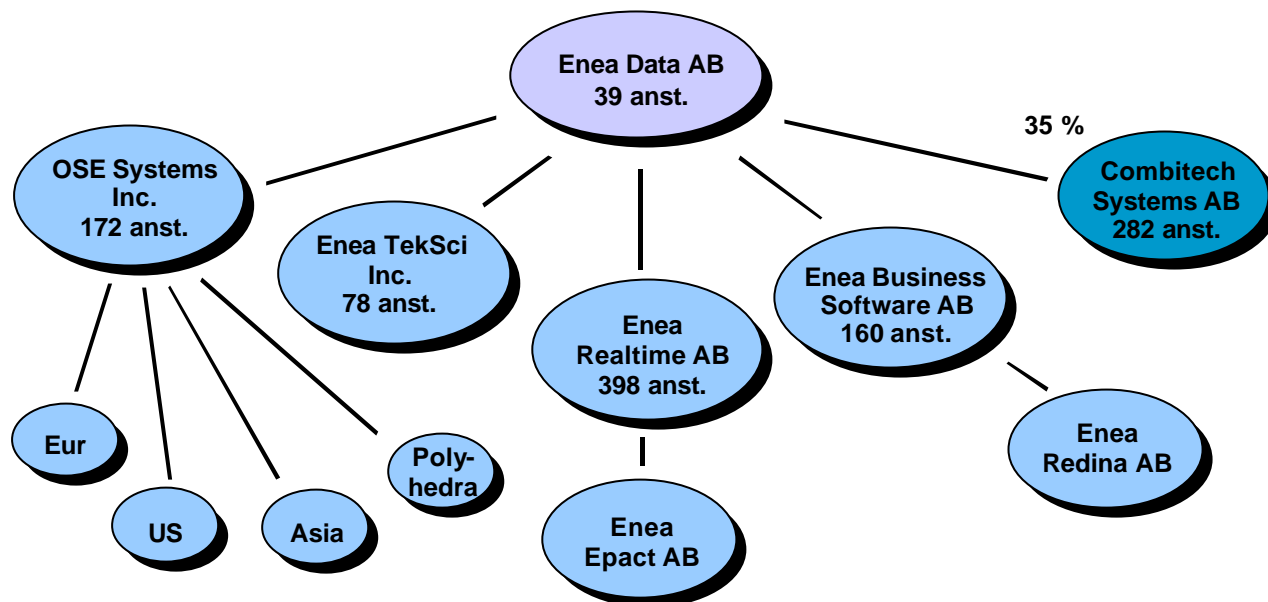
Enea Data AB
39 anst.

35 %

OSE Systems Inc.
172 anst.

Enea TekSci Inc.
78 anst.

Enea Realtime AB
398 anst.

Enea Business Software AB
160 anst.

Combitech Systems AB
282 anst.

Eur

US

Asia

Poly-
hedra

Enea Epact AB

Enea Redina AB